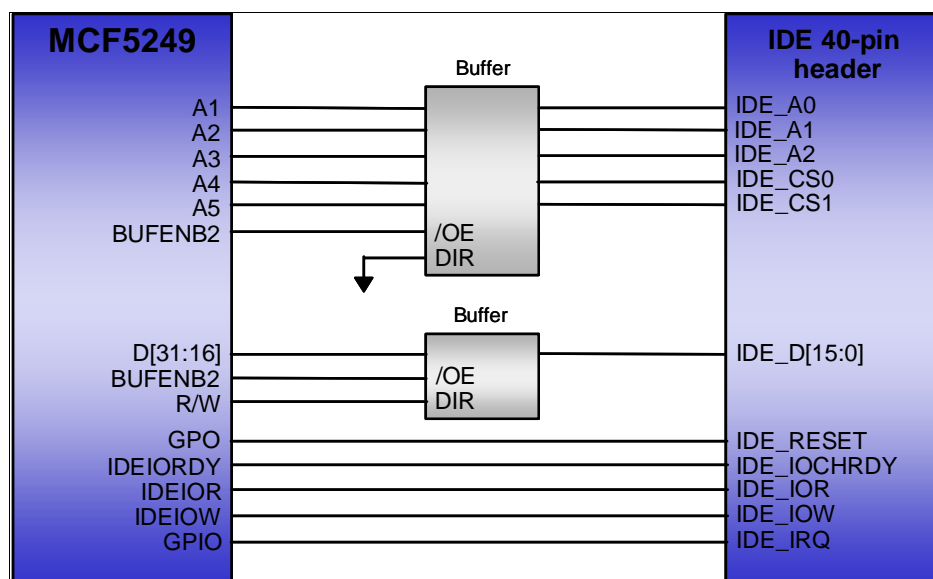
MCF5249

A1
A2
A3
A4
A5
BUFENB2

D[31:16]
BUFENB2
R/W

GPO
IDEIORDY
IDEIOR
IDEIOW
GPIO

Buffer

/OE
DIR

Buffer

/OE
DIR

IDE 40-pin header

IDE_A0
IDE_A1
IDE_A2
IDE_CS0
IDE_CS1

IDE_D[15:0]

IDE_RESET
IDE_IOCHRDY
IDE_IOR
IDE_IOW
IDE_IRQ